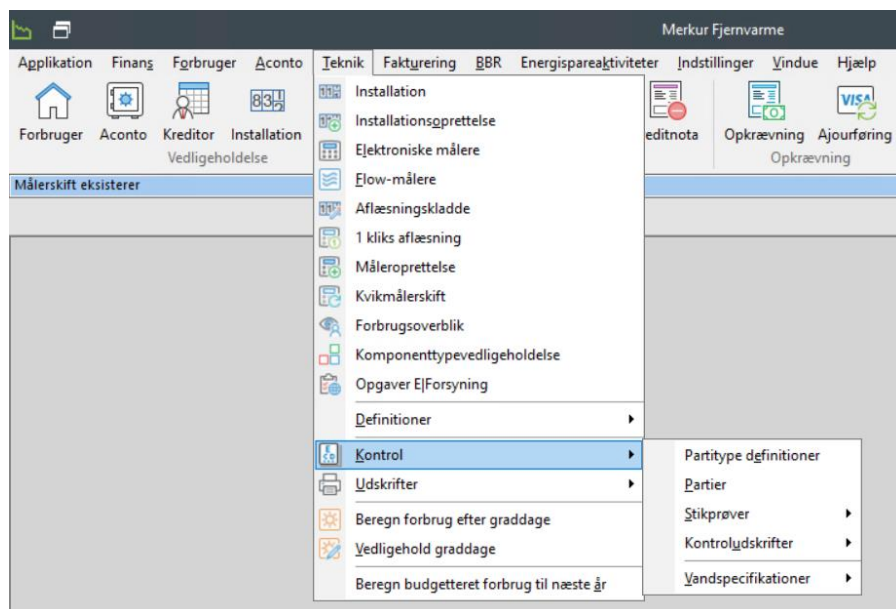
Merkur Fjernvarme

Applikation Finans Forbruger Aconto Teknik Fakturering BBR Energispareaktiviteter Indstillinger Vindue Hjælp

Forbruger Aconto Kreditor Installation
Vedligeholdelse

editnota Opkrævning Ajourføring
Opkrævning

Målerskift eksisterer

Installation
Installationsoprettelse
Elektroniske målere
Flow-målere
Aflæsningskladde
1 kliks aflæsning
Måleroprettelse
Kvikmålerskift
Forbrugsoverblik
Komponenttypevedligeholdelse
Opgaver E|Forsyning
Definitioner
Kontrol
Udskrifter
Beregn forbrug efter graddage
Vedligehold graddage
Beregn budgetteret forbrug til næste år

Partitype definitioner
Partier
Stikprøver
Kontroludskrifter
Vandspecifikationer